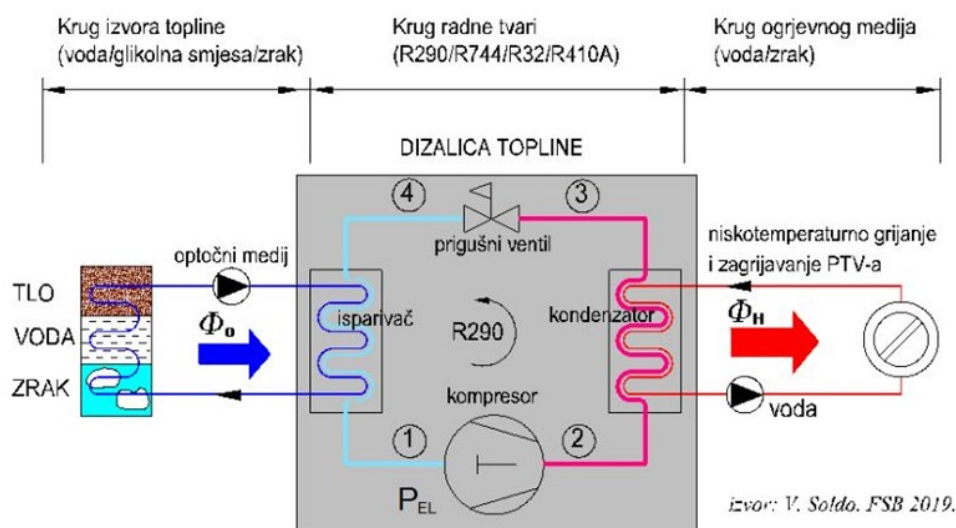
Krug izvora topline (voda/glikolna smjesa/zrak)

Krug radne tvari (R290/R744/R32/R410A)

Krug ogrjevnog medija (voda/zrak)

DIZALICA TOPLINE

4

3

prigušni ventil

optočni medij

niskotemperaturno grijanje i zagrijavanje PTV-a

TLO

VODA

ZRAK

$\Phi_o$

isparivač

R290

kondenzator

$\Phi_H$

kompresor

voda

1

2

$P_{EL}$

izvor: V. Soldo. FSB 2019.